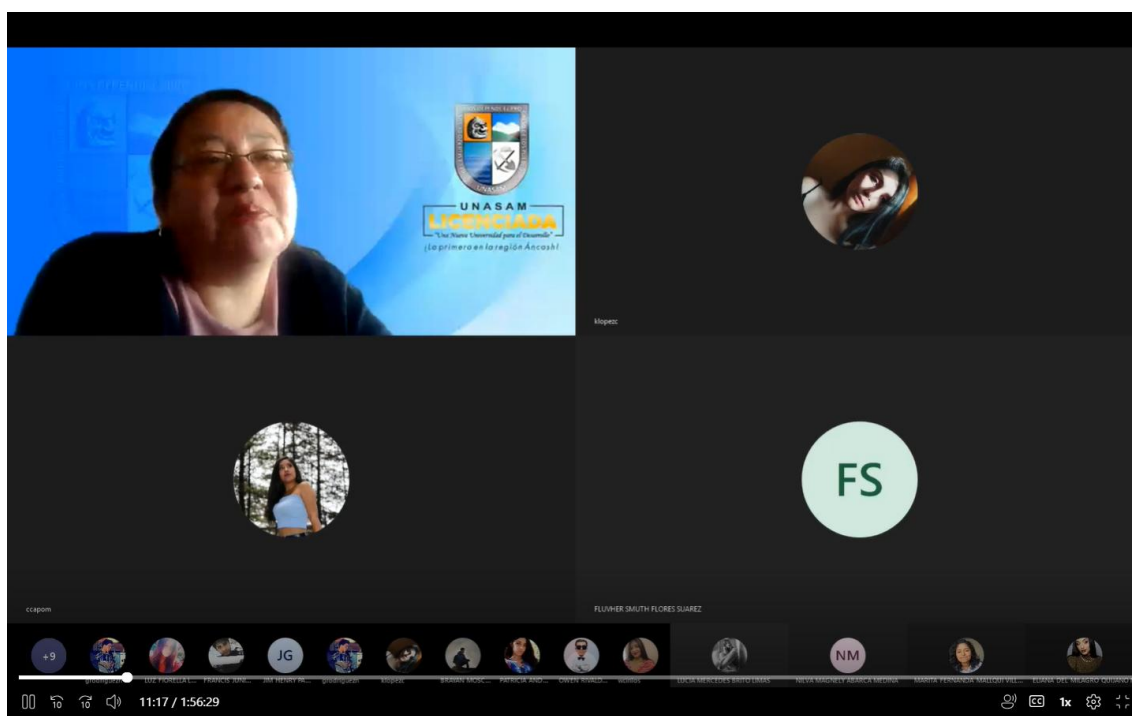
UNASAM
LICENCIADA
"Una Nueva Universidad para el Desarrollo"
¡La primera en la región Áncash!

klopezc

ccapom

FS

FLUVHER SMUTH FLORES SUAREZ

+9

LUZ FIORELLA L...

FRANCIS JUNI...

JG

JIM HENRY PA...

klopezc

BRAYAN MOSC...

PATRICIA AND...

GREEN RIVALD...

LUCIA MERCEDES BRITO URBAN

NM

NILVA MAGNELY ABARCA MEDINA

MARIA FERNANDA MALLQUI VILL...

ELIANA DEL MILAGRO QUIJANO

10 10 11:17 / 1:56:29

CC 1x